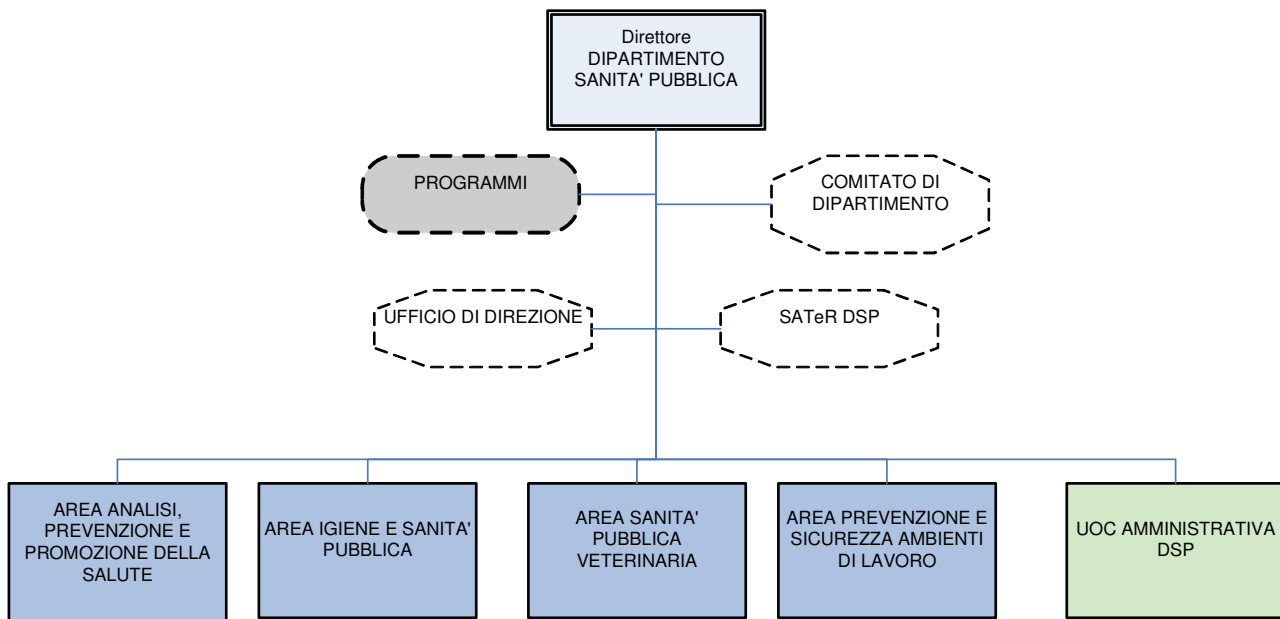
Direttore
DIPARTIMENTO SANITA' PUBBLICA

PROGRAMMI

COMITATO DI DIPARTIMENTO

UFFICIO DI DIREZIONE

SATeR DSP

AREA ANALISI, PREVENZIONE E PROMOZIONE DELLA SALUTE

AREA IGIENE E SANITA' PUBBLICA

AREA SANITA' PUBBLICA VETERINARIA

AREA PREVENZIONE E SICUREZZA AMBIENTI DI LAVORO

UOC AMMINISTRATIVA DSP